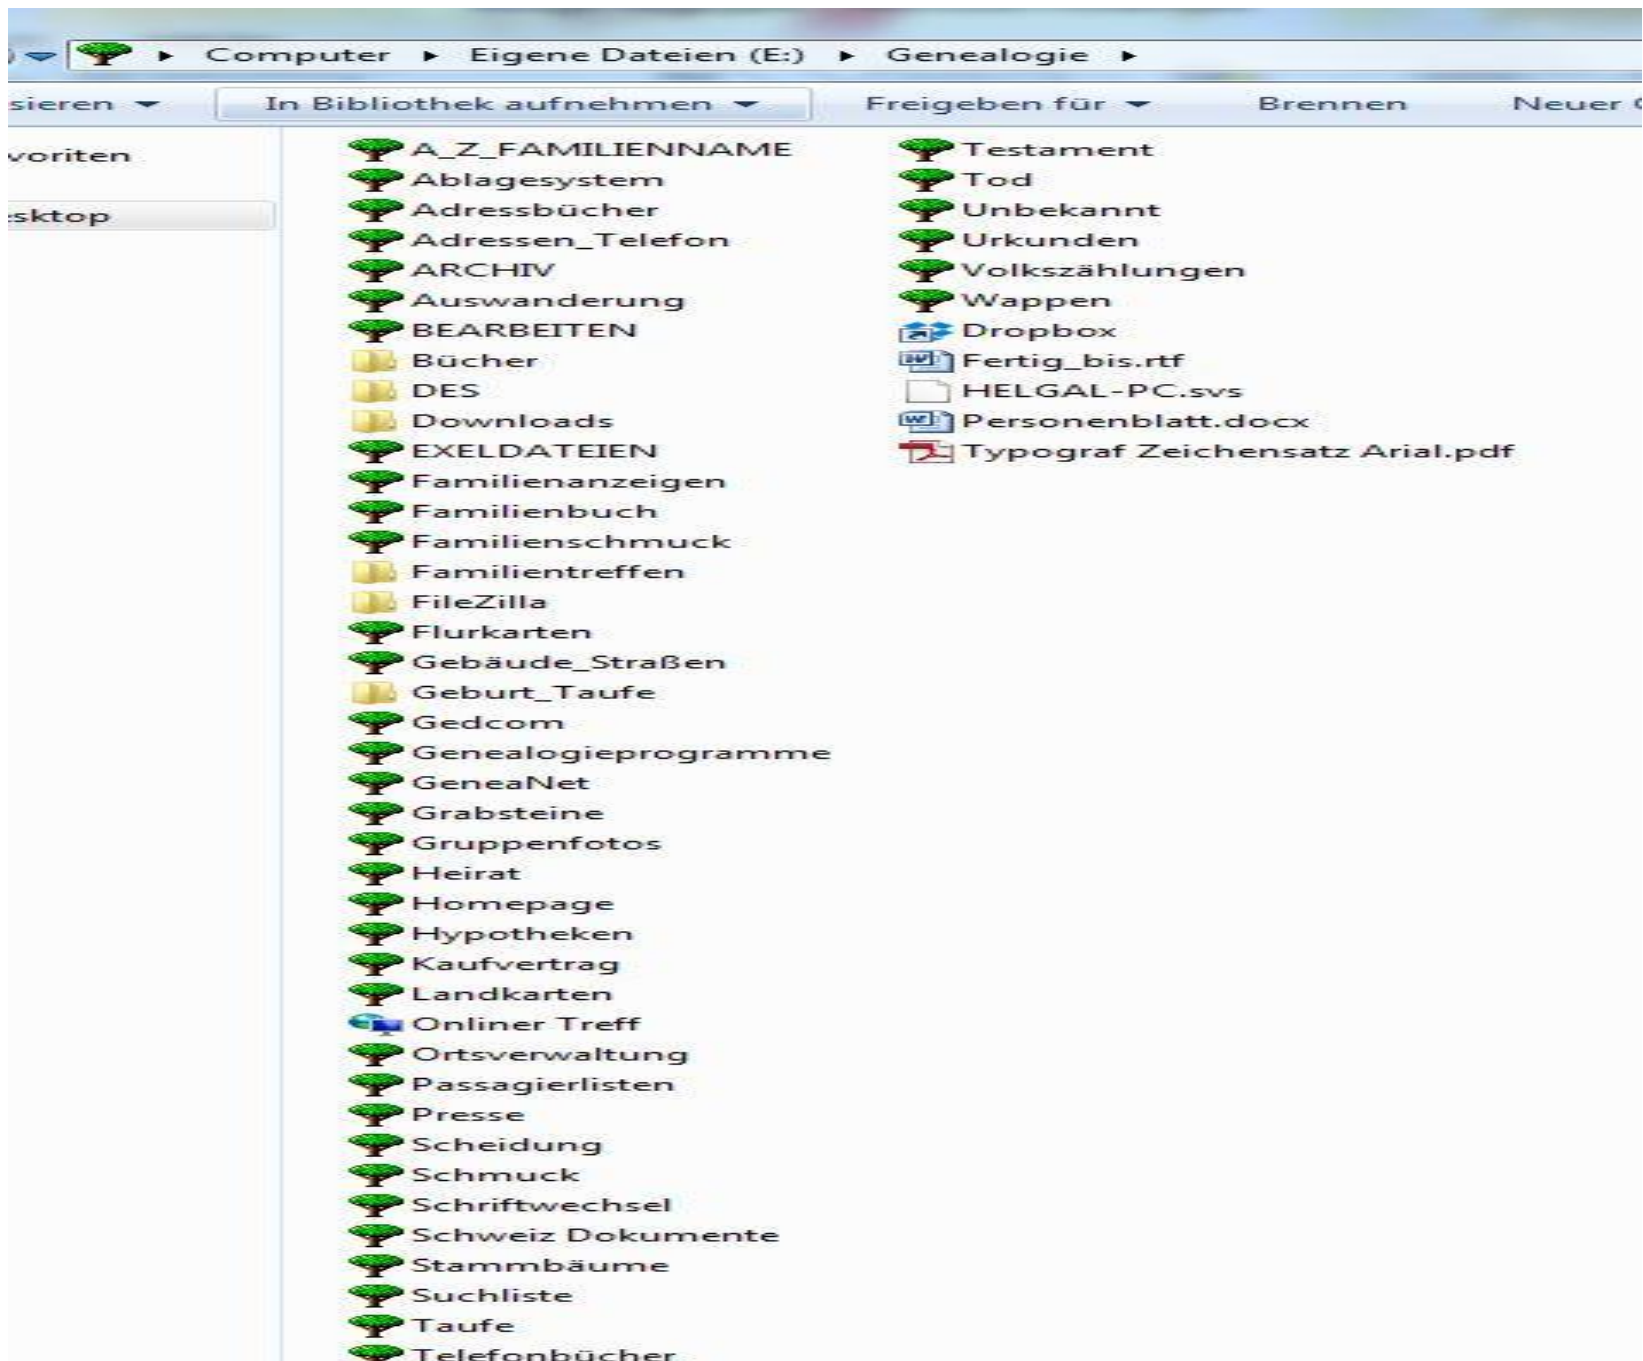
Computer ▸ Eigene Dateien (E:) ▸ Genealogie ▸

sieren ▾ In Bibliothek aufnehmen ▾ Freigeben für ▾ Brennen Neuer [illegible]

voriten

sktop

A_Z_FAMILIENNAME
Ablagesystem
Adressbücher
Adressen_Telefon
ARCHIV
Auswanderung
BEARBEITEN
Bücher
DES
Downloads
EXELDATEIEN
Familienanzeigen
Familienbuch
Familienschmuck
Familientreffen
FileZilla
Flurkarten
Gebäude_Straßen
Geburt_Taufe
Gedcom
Genealogieprogramme
GeneaNet
Grabsteine
Gruppenfotos
Heirat
Homepage
Hypotheken
Kaufvertrag
Landkarten
Onliner Treff
Ortsverwaltung
Passagierlisten
Presse
Scheidung
Schmuck
Schriftwechsel
Schweiz Dokumente
Stammbäume
Suchliste
Taufe
Telefonbücher

Testament
Tod
Unbekannt
Urkunden
Volkszählungen
Wappen
Dropbox
Fertig_bis.rtf
HELGAL-PC.svs
Personenblatt.docx
Typograf Zeichensatz Arial.pdf